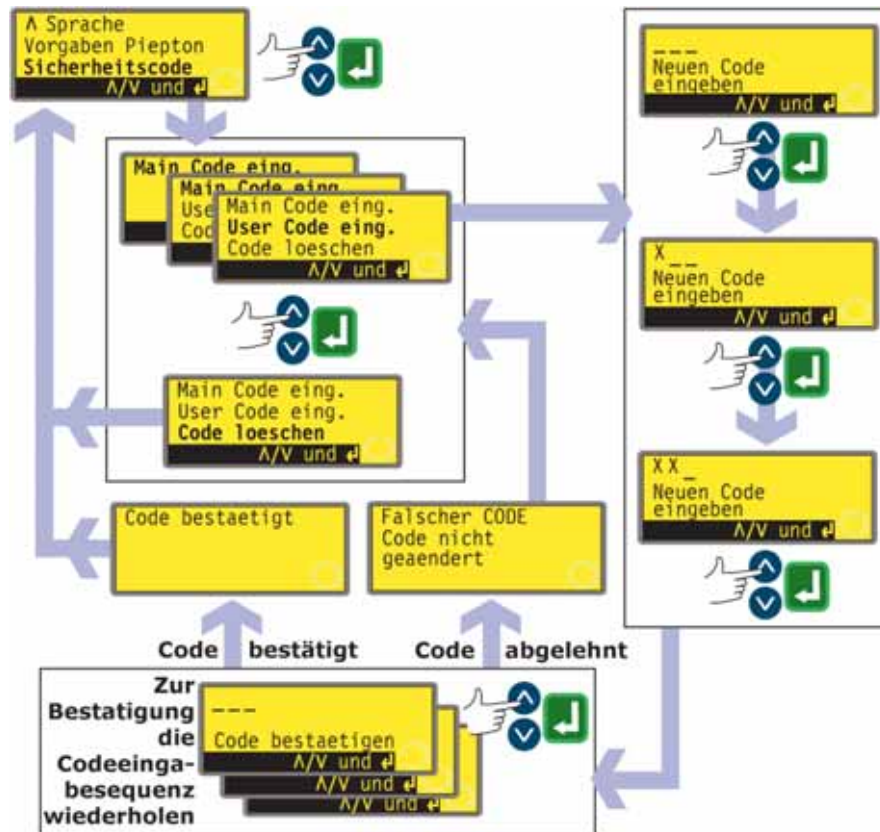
Λ Sprache
Vorgaben Piepton
Sicherheitscode
Λ/V und ↵

Main Code eing.
Main Code eing.
User
Code
Main Code eing.
User Code eing.
Code loeschen
Λ/V und ↵

Main Code eing.
User Code eing.
Code loeschen
Λ/V und ↵

_ _ _
Neuen Code
eingeben
Λ/V und ↵

X _ _
Neuen Code
eingeben
Λ/V und ↵

X X _
Neuen Code
eingeben
Λ/V und ↵

Code bestaetigt

Falscher CODE
Code nicht
geaendert

Code bestätigt

Code abgelehnt

Zur Bestatigung die Codeeingabesequenz wiederholen

_ _ _
Code bestaetigen
Λ/V und ↵
Λ/V und ↵
Λ/V und ↵